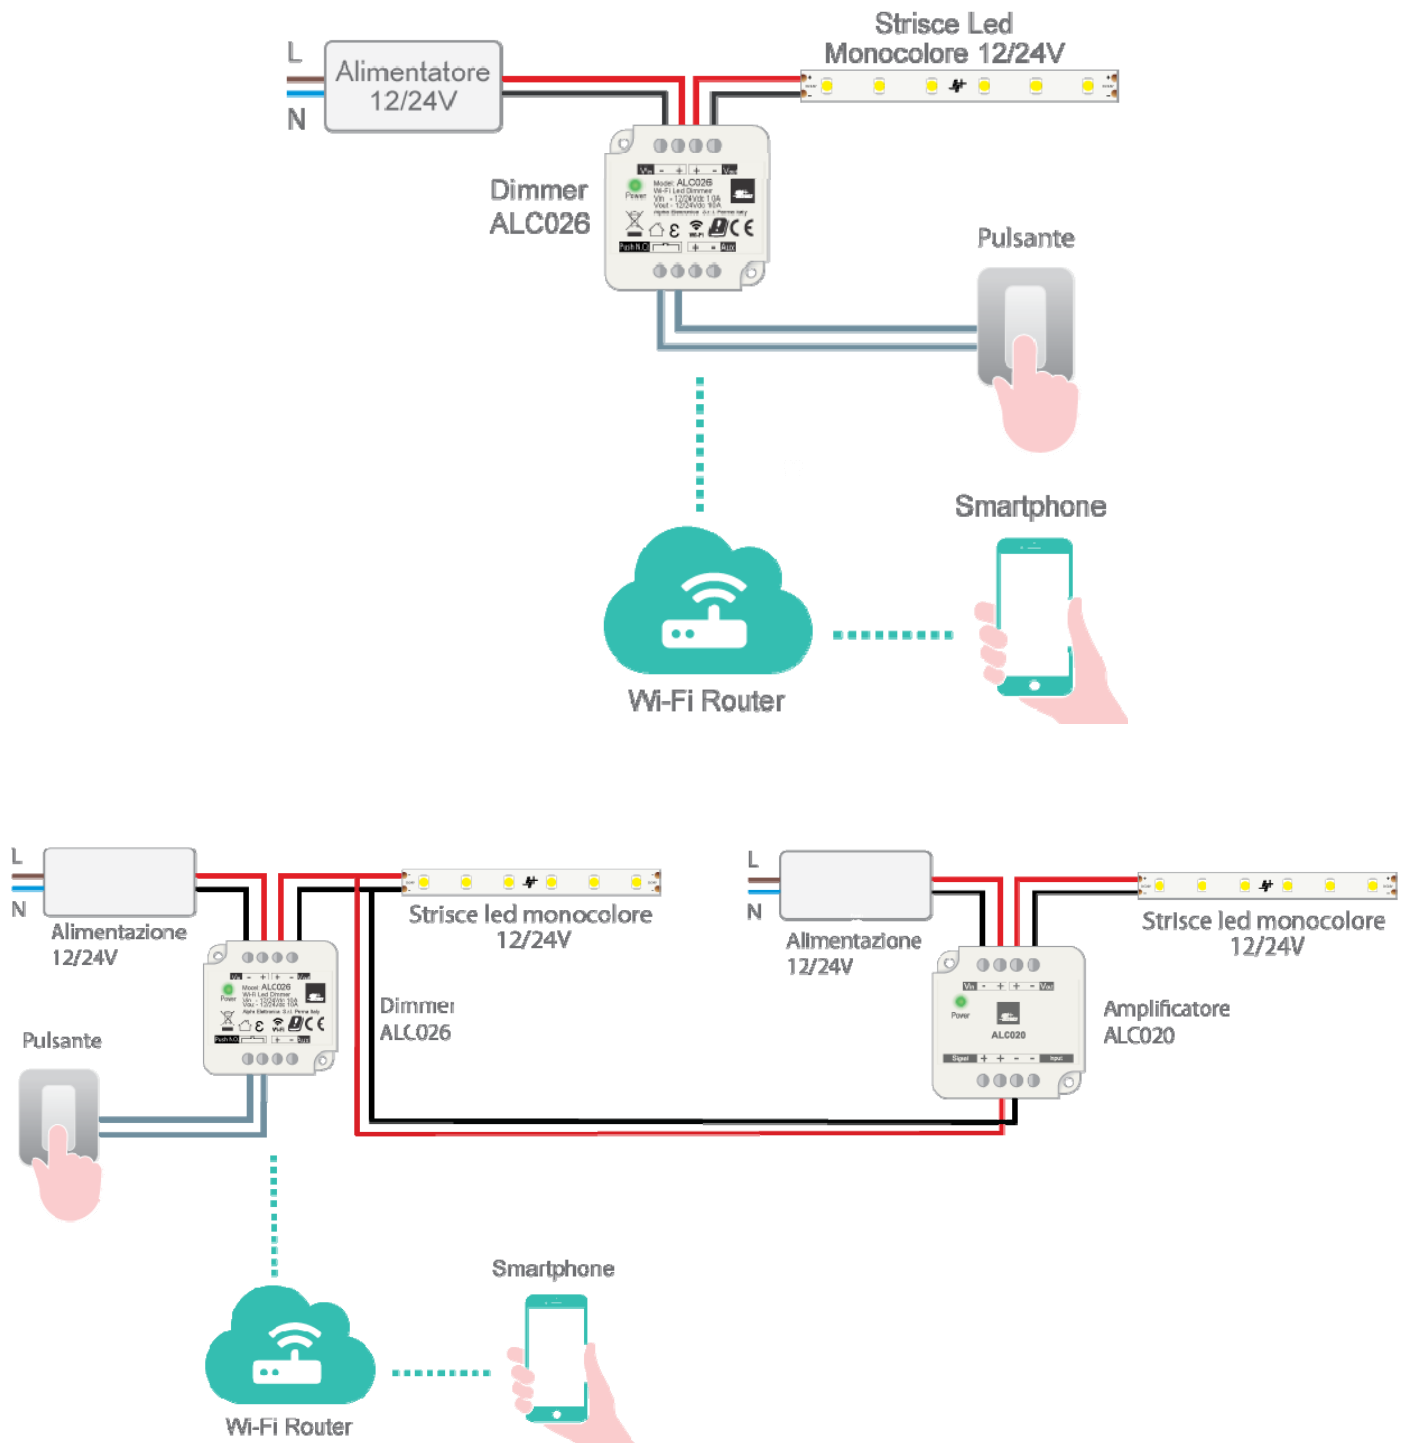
L

N

Alimentatore 12/24V

Strisce Led Monocolore 12/24V

Dimmer ALC026

Vin - + + - Vout

Power

Model: ALC026

Push N.O. + - Aux

Pulsante

Smartphone

Wi-Fi Router

L

N

Alimentazione 12/24V

Strisce led monocolore 12/24V

Dimmer ALC026

Pulsante

L

N

Alimentazione 12/24V

Strisce led monocolore 12/24V

Amplificatore ALC020

Vin - + + - Vout

Power

ALC020

Signal + + - - Input

Smartphone

Wi-Fi Router